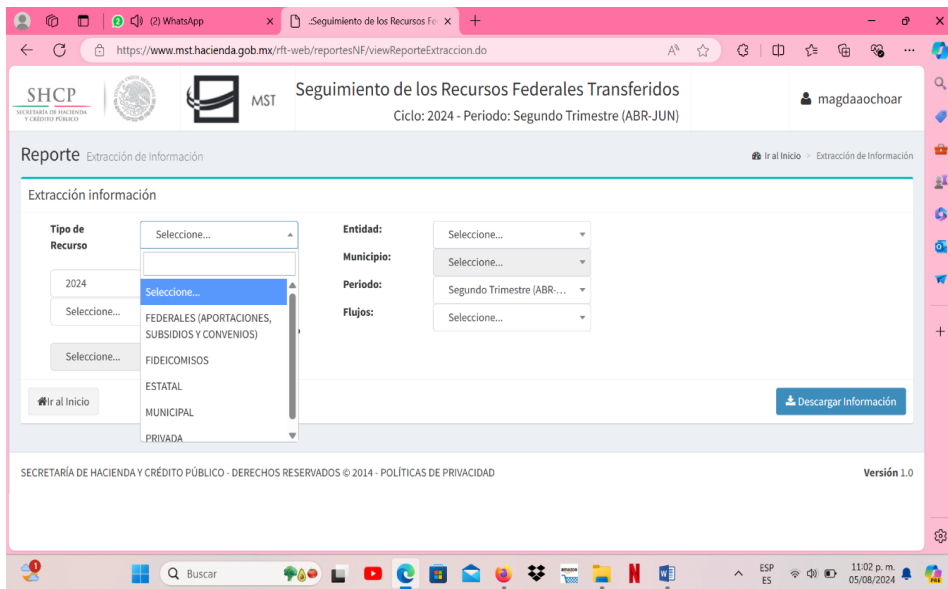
(2) WhatsApp
:Seguimiento de los Recursos Fe
https://www.mst.hacienda.gob.mx/rft-web/reportesNF/viewReporteExtraccion.do

SHCP
SECRETARÍA DE HACIENDA Y CRÉDITO PÚBLICO
MST
Seguimiento de los Recursos Federales Transferidos
Ciclo: 2024 - Periodo: Segundo Trimestre (ABR-JUN)
magdaaochoar

Reporte Extracción de Información
Ir al Inicio > Extracción de Información

Extracción información

Tipo de Recurso
Seleccione...
Seleccione...
FEDERALES (APORTACIONES, SUBSIDIOS Y CONVENIOS)
FIDEICOMISOS
ESTATAL
MUNICIPAL
PRIVADA

2024
Seleccione...
Seleccione...

Entidad: Seleccione...
Municipio: Seleccione...
Periodo: Segundo Trimestre (ABR-...
Flujos: Seleccione...

Ir al Inicio
Descargar Información

SECRETARÍA DE HACIENDA Y CRÉDITO PÚBLICO - DERECHOS RESERVADOS © 2014 - POLÍTICAS DE PRIVACIDAD
Versión 1.0

Buscar
ESP ES
11:02 p. m. 05/08/2024